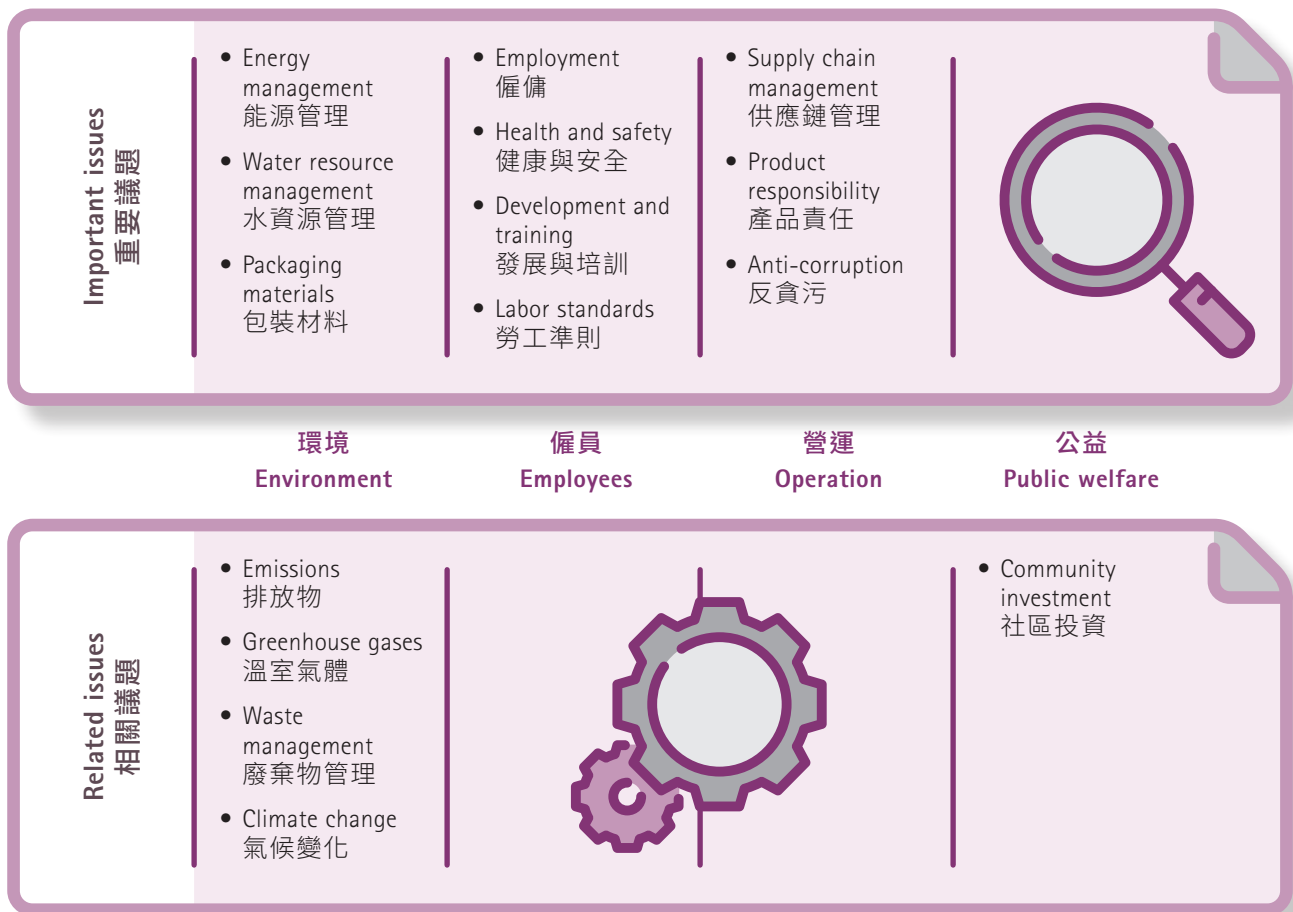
Important issues
重要議題

• Energy management
能源管理

• Water resource management
水資源管理

• Packaging materials
包裝材料

• Employment
僱傭

• Health and safety
健康與安全

• Development and training
發展與培訓

• Labor standards
勞工準則

• Supply chain management
供應鏈管理

• Product responsibility
產品責任

• Anti-corruption
反貪污

環境
Environment

僱員
Employees

營運
Operation

公益
Public welfare

Related issues
相關議題

• Emissions
排放物

• Greenhouse gases
溫室氣體

• Waste management
廢棄物管理

• Climate change
氣候變化

• Community investment
社區投資